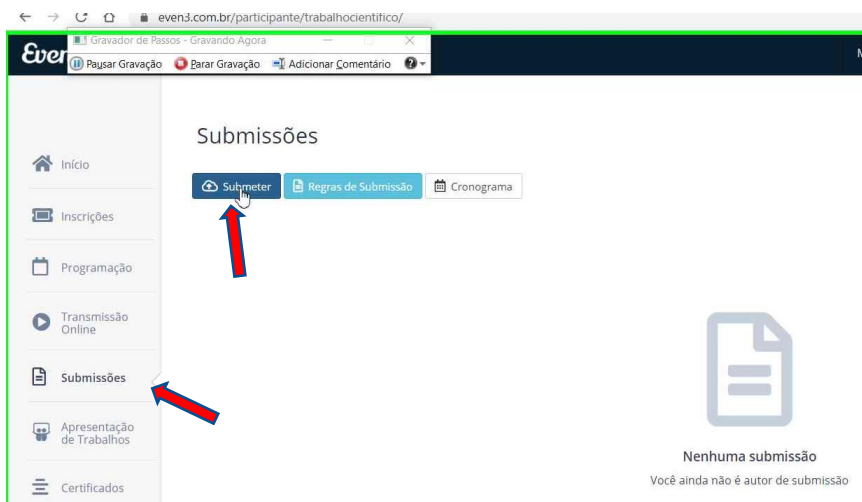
even3.com.br/participante/trabalhocientifico/

Gravador de Passos - Gravando Agora

Pausar Gravação   Parar Gravação   Adicionar Comentário

Even

M

Submissões

Submeter   Regras de Submissão   Cronograma

Início

Inscrições

Programação

Transmissão Online

Submissões

Apresentação de Trabalhos

Certificados

Nenhuma submissão

Você ainda não é autor de submissão